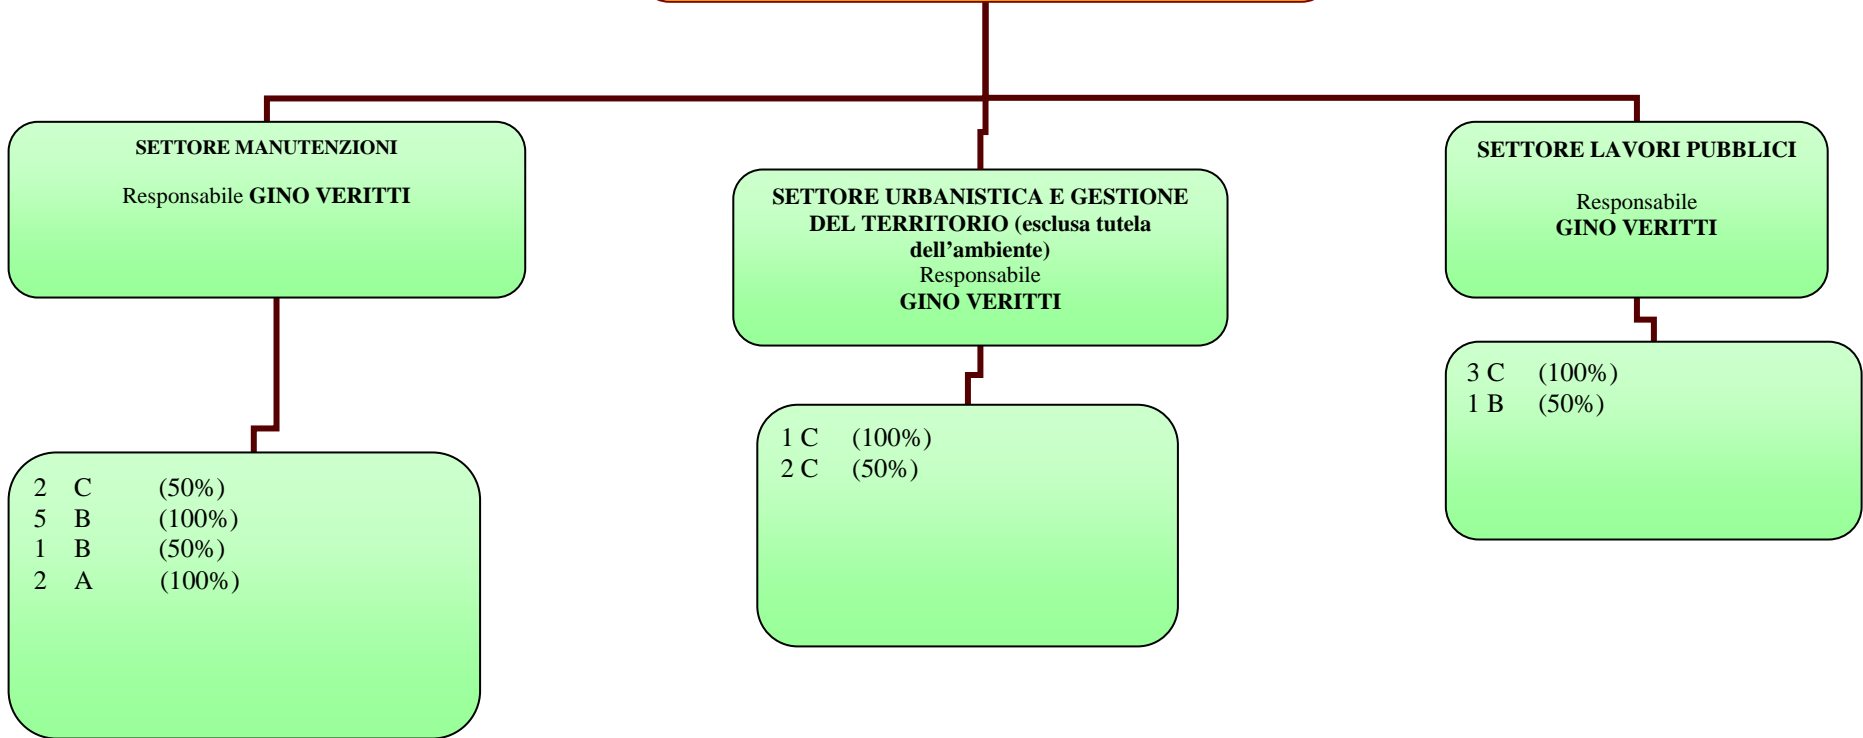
SETTORE MANUTENZIONI

Responsabile GINO VERITTI

SETTORE URBANISTICA E GESTIONE DEL TERRITORIO (esclusa tutela dell'ambiente)
Responsabile
GINO VERITTI

SETTORE LAVORI PUBBLICI

Responsabile
GINO VERITTI

2 C (50%)
5 B (100%)
1 B (50%)
2 A (100%)

1 C (100%)
2 C (50%)

3 C (100%)
1 B (50%)